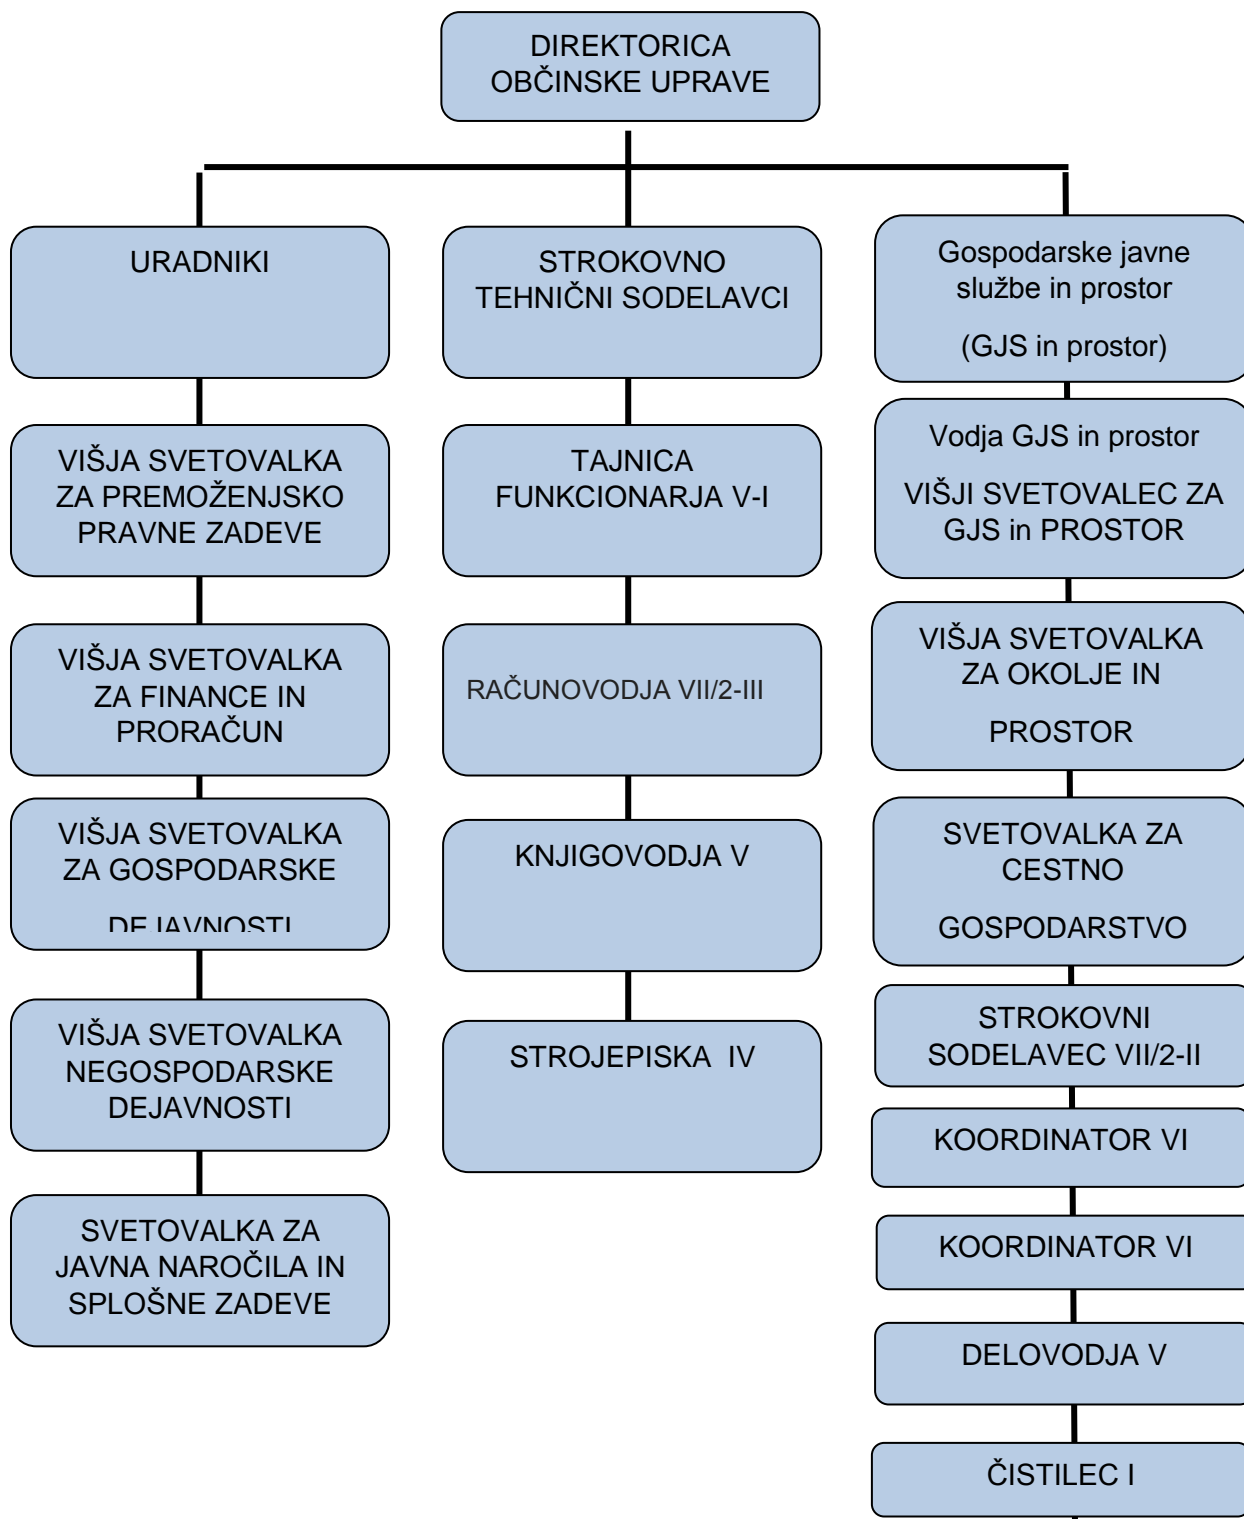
DIREKTORICA OBČINSKE UPRAVE

URADNIKI

VIŠJA SVETOVALKA ZA PREMOŽENJSKO PRAVNE ZADEVE

VIŠJA SVETOVALKA ZA FINANCE IN PRORAČUN

VIŠJA SVETOVALKA ZA GOSPODARSKE

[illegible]

VIŠJA SVETOVALKA NEGOSPODARSKE DEJAVNOSTI

SVETOVALKA ZA JAVNA NAROČILA IN SPLOŠNE ZADEVE

STROKOVNO TEHNIČNI SODELAVCI

TAJNICA FUNKCIONARJA V-I

RAČUNOVODJA VII/2-III

KNJIGOVODJA V

STROJEPISKA IV

Gospodarske javne službe in prostor

(GJS in prostor)

Vodja GJS in prostor

VIŠJI SVETOVALEC ZA GJS in PROSTOR

VIŠJA SVETOVALKA ZA OKOLJE IN

PROSTOR

SVETOVALKA ZA CESTNO

GOSPODARSTVO

STROKOVNI SODELAVEC VII/2-II

KOORDINATOR VI

KOORDINATOR VI

DELOVODJA V

ČISTILEC I